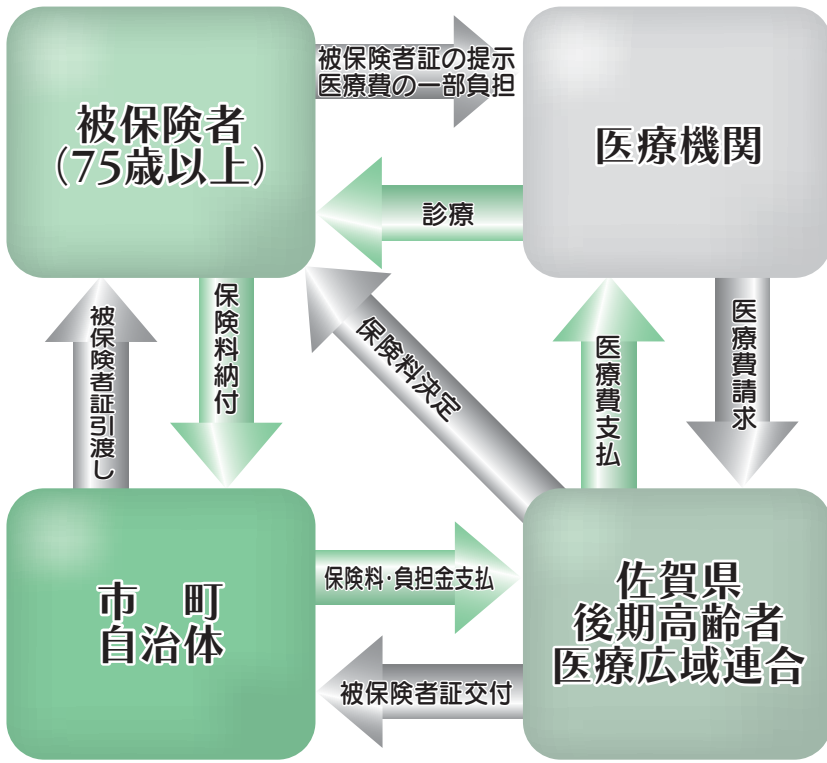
被保険者
(75歳以上)

被保険者証の提示
医療費の一部負担

医療機関

診療

被保険者証引渡し

保険料納付

保険料決定

医療費支払

医療費請求

市　町
自治体

保険料･負担金支払

佐賀県
後期高齢者
医療広域連合

被保険者証交付